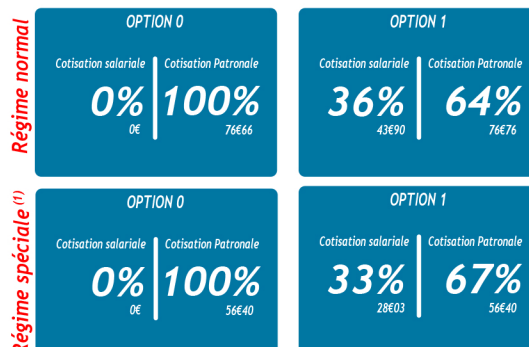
Régime normal

OPTION 0

Cotisation salariale
0%
0€

Cotisation Patronale
100%
76€66

OPTION 1

Cotisation salariale
36%
43€90

Cotisation Patronale
64%
76€76

Régime spéciale (1)

OPTION 0

Cotisation salariale
0%
0€

Cotisation Patronale
100%
56€40

OPTION 1

Cotisation salariale
33%
28€03

Cotisation Patronale
67%
56€40